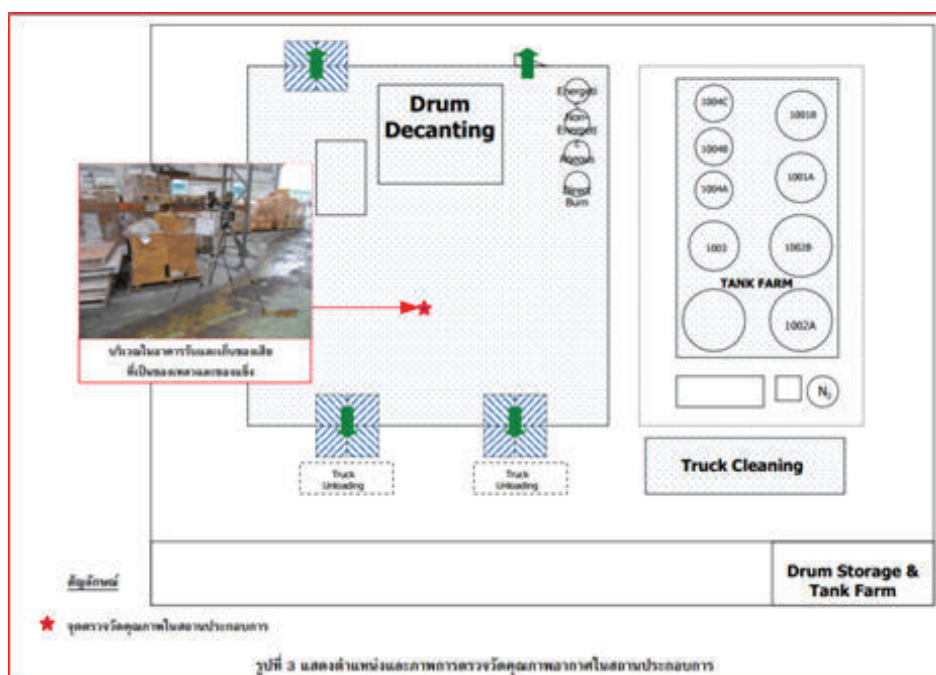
Drum Decanting

Energetic

Non Energetic

Aerosols

Direct Burn

1004C

1001B

1004B

1004A

1001A

1003

1002B

TANK FARM

1002A

$N_2$

บริเวณในอาคารรับและเก็บของเสียที่เป็นของเหลวและของแข็ง

Truck Unloading

Truck Unloading

Truck Cleaning

Drum Storage & Tank Farm

สัญลักษณ์

จุดตรวจวัดคุณภาพในสถานประกอบการ

รูปที่ 3 แสดงตำแหน่งและภาพการตรวจวัดคุณภาพอากาศในสถานประกอบการ